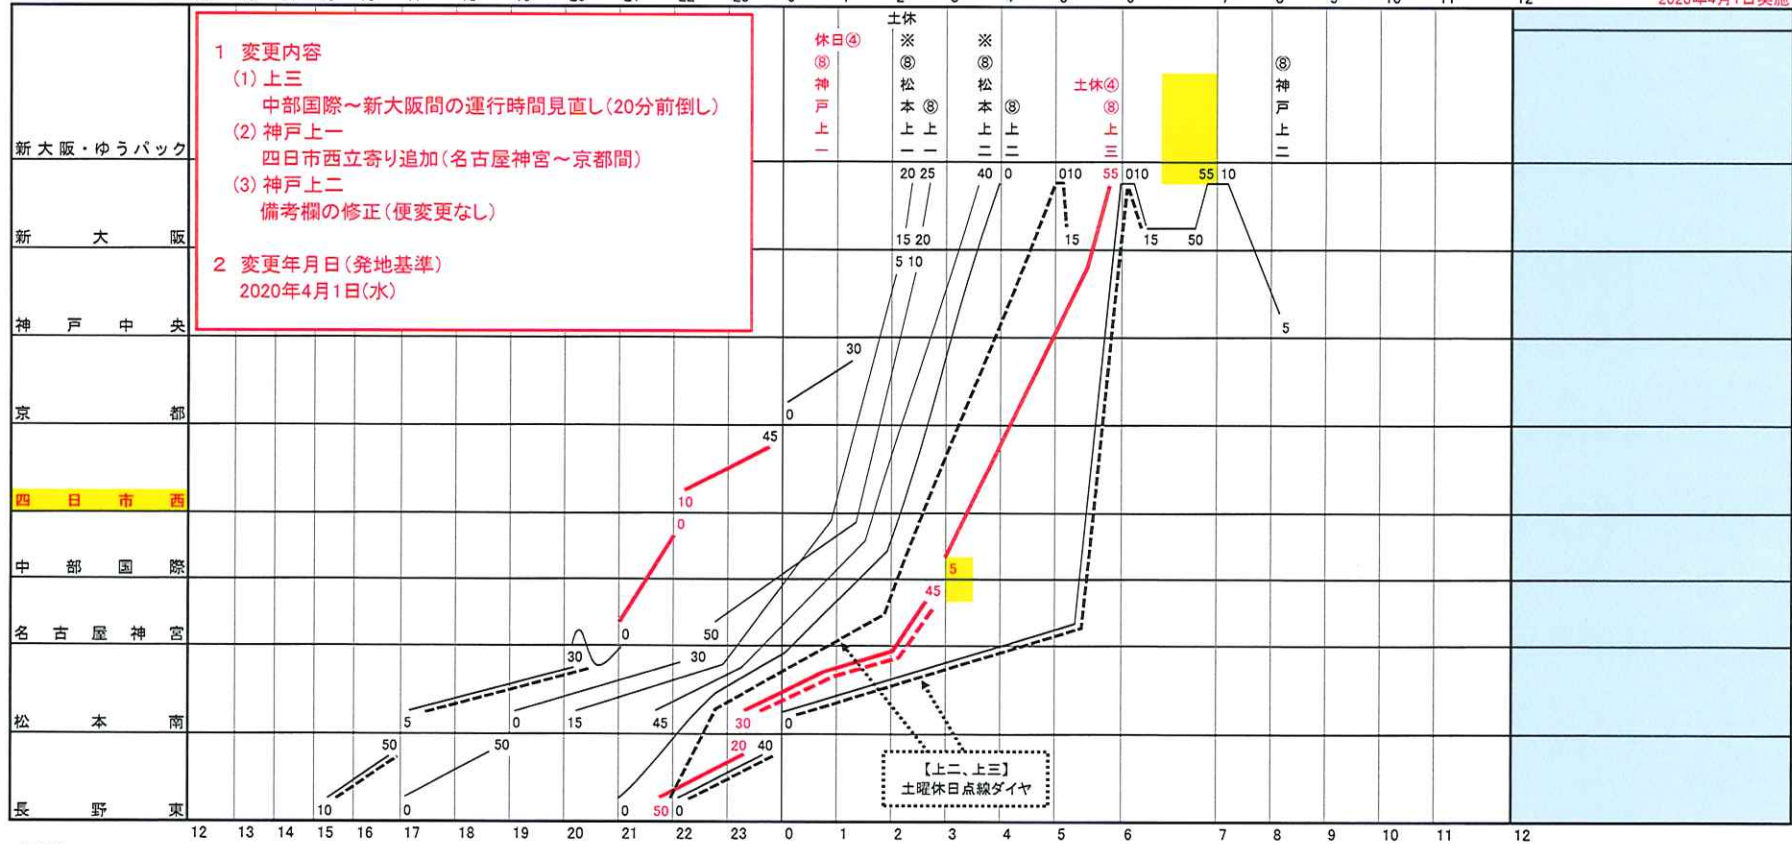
1 変更内容
(1) 上三
中部国際～新大阪間の運行時間見直し(20分前倒し)
(2) 神戸上一
四日市西立寄り追加(名古屋神宮～京都間)
(3) 神戸上二
備考欄の修正(便変更なし)

2 変更年月日(発地基準)
2020年4月1日(水)

新大阪・ゆうパック
新大阪
神戸中央
京都
四日市西
中部国際
名古屋神宮
松本南
長野東

休日④ ⑧ 神戸上一
土休 ※ ⑧ 松本上一
⑧ 上一
※ ⑧ 松本上二
⑧ 上二
土休④ ⑧ 上三
⑧ 神戸上二

20 25 40 0 010 55 010 55 10
15 20 15 15 50
5 10 5
30
0
45
10
0
5
45
0 50
30 30
5 0 15 45 30 0
50 50 20 40
10 0 0 50 0

【上二、上三】
土曜休日点線ダイヤ

12 13 14 15 16 17 18 19 20 21 22 23 0 1 2 3 4 5 6 7 8 9 10 11 12